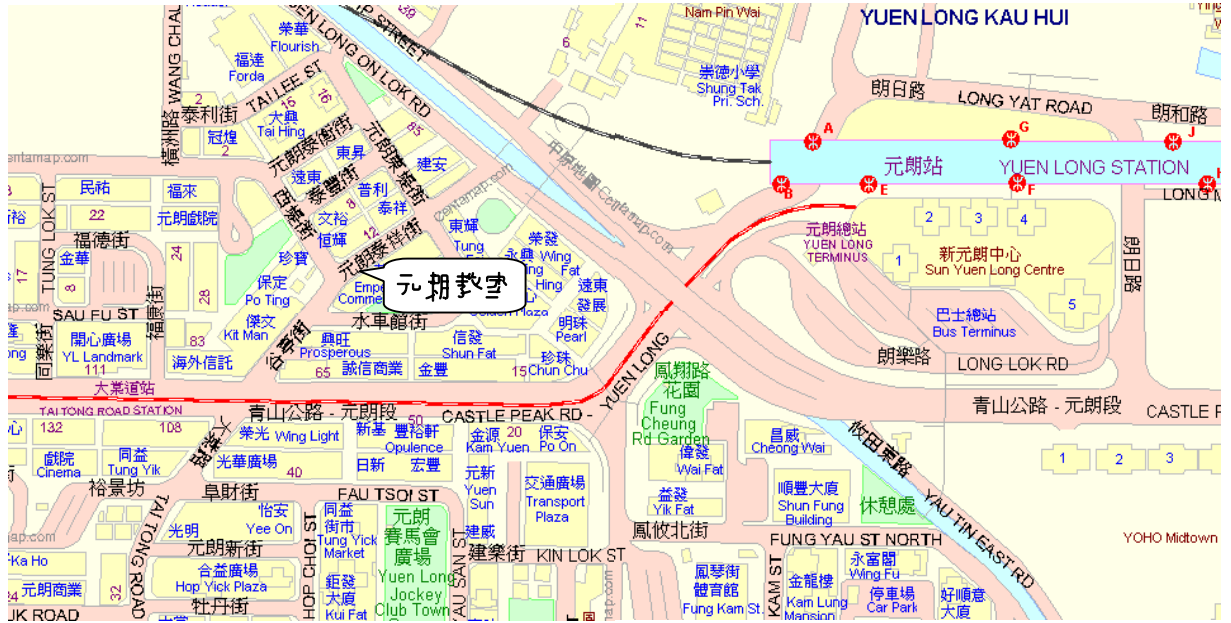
YUEN LONG KAU HUI
Nam Pin Wai
崇德小學
Shung Tak Pri. Sch.
朗日路
LONG YAT ROAD
朗和路
元朗站
YUEN LONG STATION
A
B
E
G
F
J
元朗總站
YUEN LONG TERMINUS
新元朗中心
Sun Yuen Long Centre
巴士總站
Bus Terminus
朗樂路
LONG LOK RD
青山公路 - 元朗段
CASTLE PEAK RD
LONG M
朗日路
榮華
Flourish
福達
Forda
泰利街
TAI LEE ST
大興
Tai Hing
冠煌
元朗泰衡街
東昇
元朗泰豐街
建安
遠東
泰豐街
普利
泰祥
文裕
恒輝
元朗泰祥街
珍寶
YUEN LONG ON LOK RD
元朗安樂路
民祐
福來
元朗戲院
福德街
金華
TUNG LOK ST
SAU FU ST
開心廣場
YL Landmark
保定
Po Ting
傑文
Kit Man
海外信託
水車館街
興旺
Prosperous
誠信商業
信發
Shun Fat
金豐
珍珠
Chun Chu
明珠
Pearl
遠東
發展
東輝
Tung
榮發
Wing Fat
永興
Hing
Golden Plaza
元朗教室
Emp
Comme
合寶街
大業道站
TAI TONG ROAD STATION
青山公路 - 元朗段
CASTLE PEAK RD -
YUEN LONG
鳳翔路花園
Fung Cheung Rd Garden
偉發
Wai Fat
益發
Yik Fat
昌威
Cheong Wai
順豐大廈
Shun Fung Building
休憩處
鳳攸北街
FUNG YAU ST NORTH
永富閣
Wing Fu
停車場
Car Park
好順意
大廈
金龍樓
Kam Lung Mansion
鳳琴街體育館
Fung Kam St.
KAM ST
YAU TIN EAST RD
攸田東路
YOHO Midtown
戲院
Cinema
同益
Tung Yik
光華廣場
榮光
Wing Light
新基
豐裕軒
Opulence
金源
Kam Yuen
保安
Po On
日新
宏豐
元新
Yuen Sun
交通廣場
Transport Plaza
建威
建樂街
KIN LOK ST
裕景坊
阜財街
FAU TSOI ST
怡安
Yee On
光明
元朗新街
同益街市
Tung Yick Market
元朗賽馬會廣場
Yuen Long Jockey Club Town
合益廣場
Hop Yick Plaza
鉅發大廈
Kui Fat
牡丹街
HOP CHOI ST
YAU SAN ST
TAI TONG ROAD
大棠道
元朗商業
Ka Ho
UK ROAD
centamap.com
中原地圖 Centamap.com